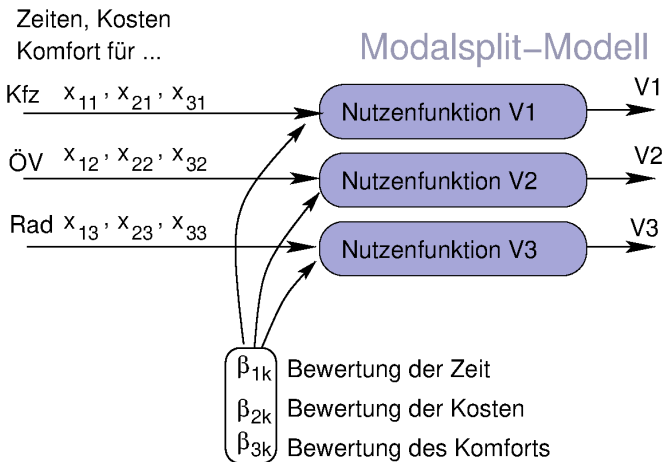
Zeiten, Kosten
Komfort für ...

Modalsplit–Modell

Kfz $x_{11}, x_{21}, x_{31}$

Nutzenfunktion V1

V1

ÖV $x_{12}, x_{22}, x_{32}$

Nutzenfunktion V2

V2

Rad $x_{13}, x_{23}, x_{33}$

Nutzenfunktion V3

V3

$\beta_{1k}$ Bewertung der Zeit
$\beta_{2k}$ Bewertung der Kosten
$\beta_{3k}$ Bewertung des Komforts